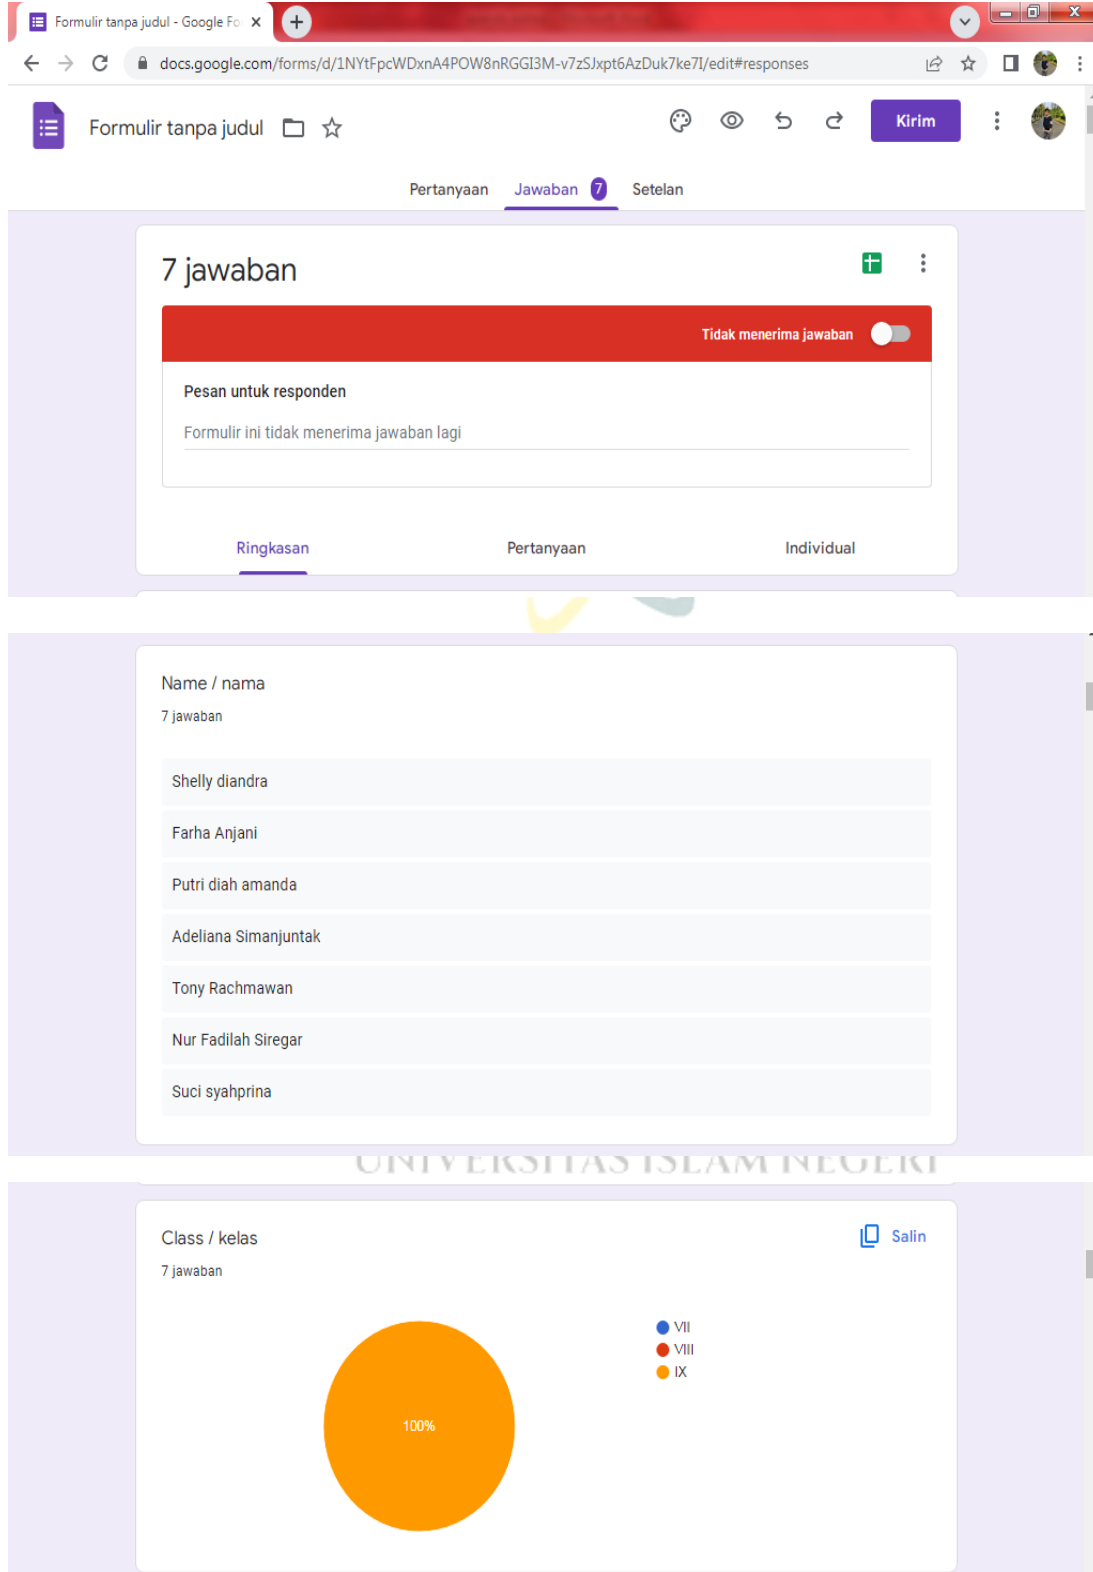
Formulir tanpa judul - Google Fo ×

docs.google.com/forms/d/1NYtFpcWDxnA4POW8nRGGI3M-v7zSJxpt6AzDuk7ke7I/edit#responses

Formulir tanpa judul

Kirim

Pertanyaan Jawaban 7 Setelan

7 jawaban

Tidak menerima jawaban

Pesan untuk responden

Formulir ini tidak menerima jawaban lagi

Ringkasan Pertanyaan Individual

Name / nama

7 jawaban

Shelly diandra

Farha Anjani

Putri diah amanda

Adeliana Simanjuntak

Tony Rachmawan

Nur Fadilah Siregar

Suci syahprina

UNIVERSITAS ISLAM NEGERI

Class / kelas

Salin

7 jawaban

VII
VIII
IX

100%